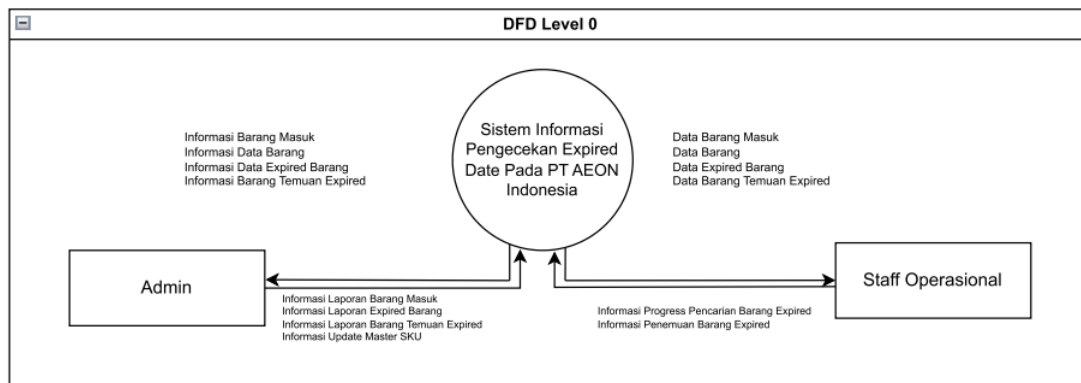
DFD Level 0

Informasi Barang Masuk
Informasi Data Barang
Informasi Data Expired Barang
Informasi Barang Temuan Expired

Sistem Informasi Pengecekan Expired Date Pada PT AEON Indonesia

Data Barang Masuk
Data Barang
Data Expired Barang
Data Barang Temuan Expired

Admin

Informasi Laporan Barang Masuk
Informasi Laporan Expired Barang
Informasi Laporan Barang Temuan Expired
Informasi Update Master SKU

Informasi Progress Pencarian Barang Expired
Informasi Penemuan Barang Expired

Staff Operasional